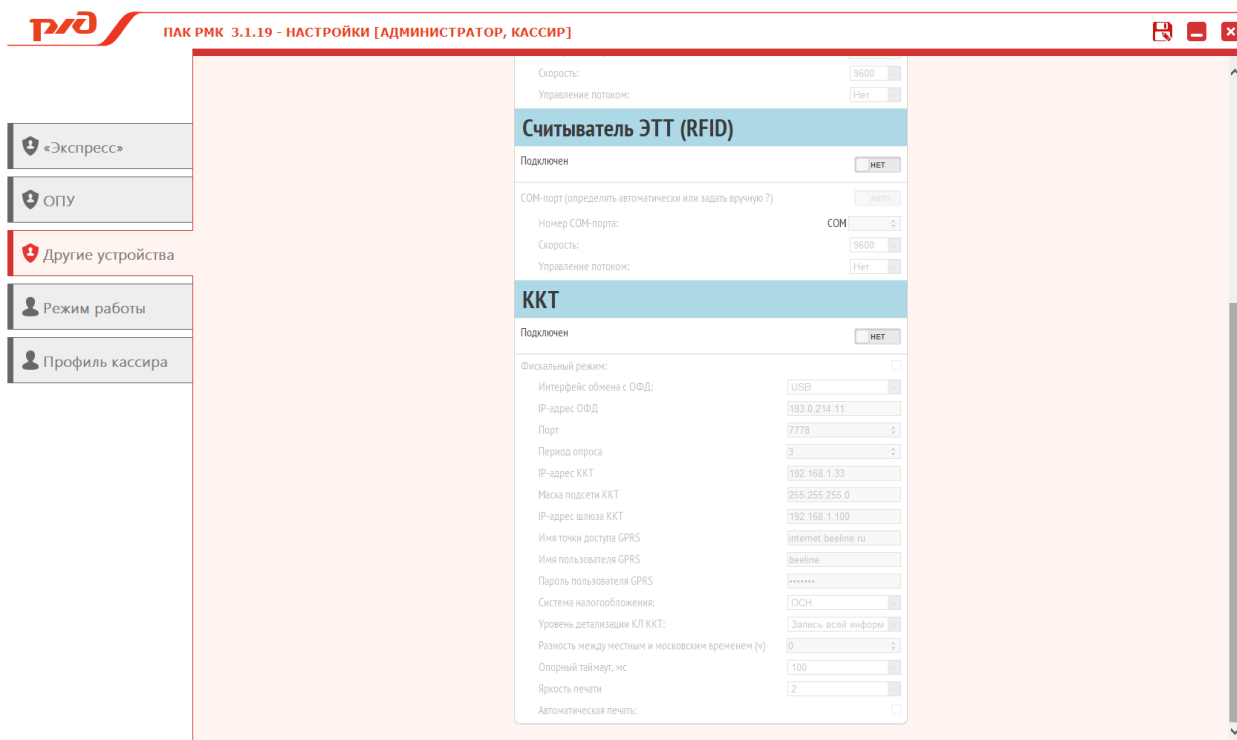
РЖД

ПАК РМК 3.1.19 - НАСТРОЙКИ [АДМИНИСТРАТОР, КАССИР]

«Экспресс»
ОПУ
Другие устройства
Режим работы
Профиль кассира

Скорость: 9600
Управление потоком: Нет

Считыватель ЭТТ (RFID)

Подключен НЕТ

COM-порт (определять автоматически или задать вручную ?) Авто
Номер COM-порта: COM
Скорость: 9600
Управление потоком: Нет

ККТ

Подключен НЕТ

Фискальный режим:
Интерфейс обмена с ОФД: USB
IP-адрес ОФД 193.0.214.11
Порт 7778
Период опроса 3
IP-адрес ККТ 192.168.1.33
Маска подсети ККТ 255.255.255.0
IP-адрес шлюза ККТ 192.168.1.100
Имя точки доступа GPRS internet.beeline.ru
Имя пользователя GPRS beeline
Пароль пользователя GPRS •••••••
Система налогообложения: ОСН
Уровень детализации КЛ ККТ: Запись всей информ
Разность между местным и московским временем (ч) 0
Опорный таймаут, мс 100
Яркость печати 2
Автоматическая печать: